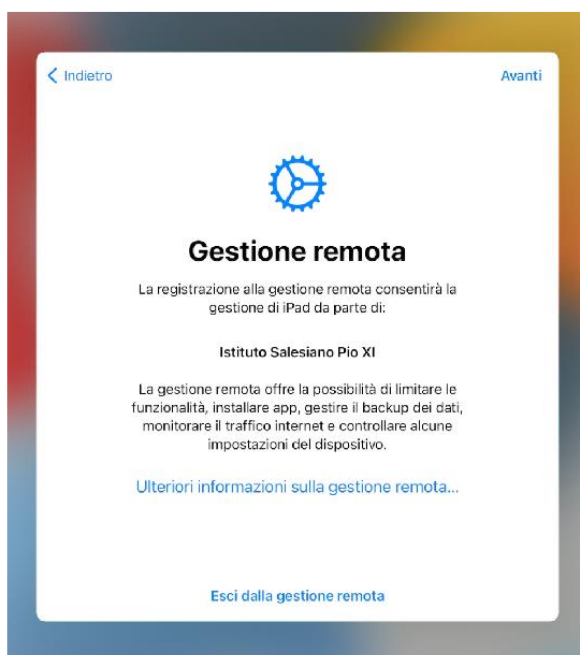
< Indietro

Avanti

Gestione remota

La registrazione alla gestione remota consentirà la gestione di iPad da parte di:

Istituto Salesiano Pio XI

La gestione remota offre la possibilità di limitare le funzionalità, installare app, gestire il backup dei dati, monitorare il traffico internet e controllare alcune impostazioni del dispositivo.

Ulteriori informazioni sulla gestione remota...

Esci dalla gestione remota